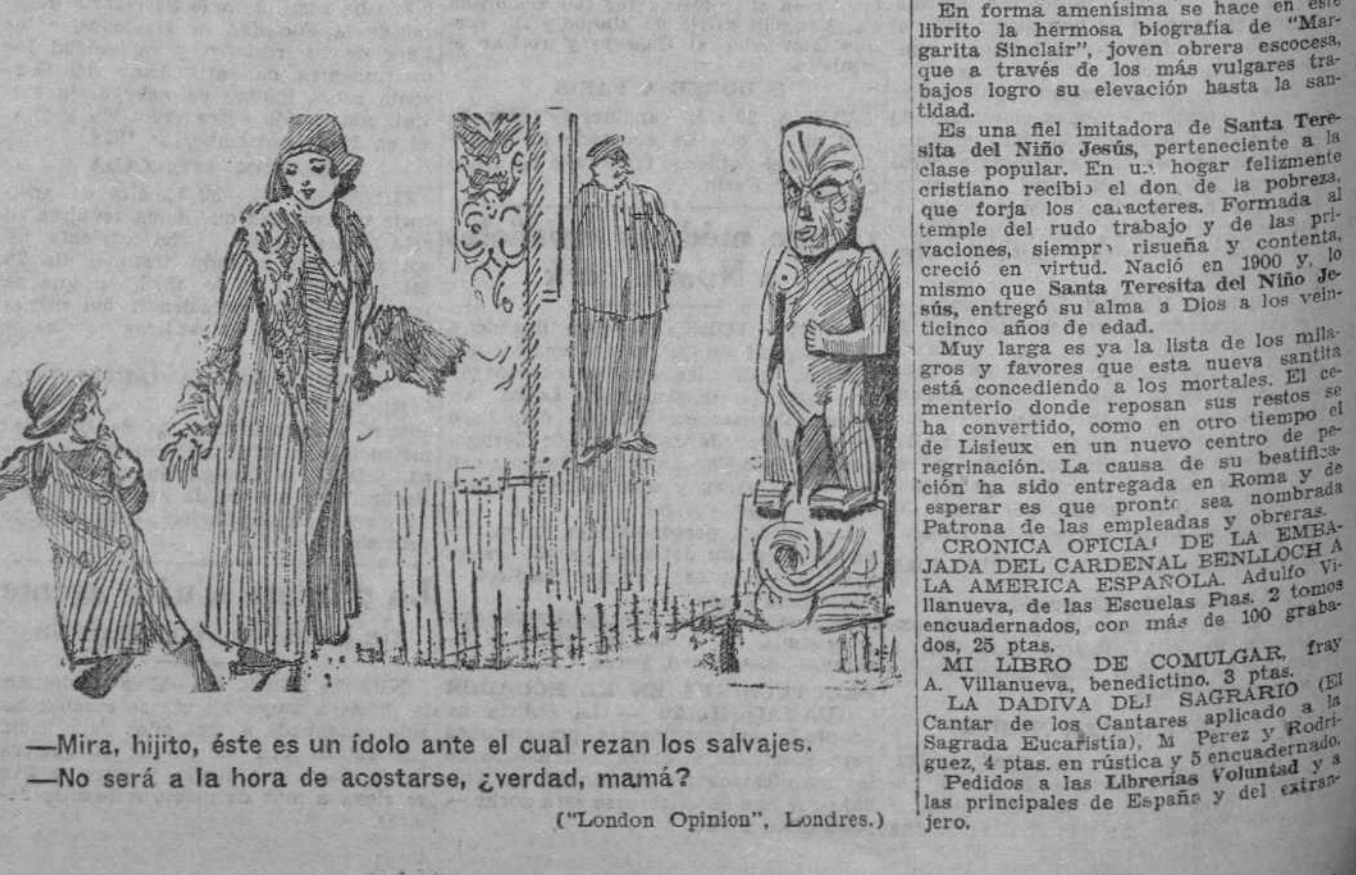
—Mira, hijito, éste es un ídolo ante el cual rezan los salvajes.
—No será a la hora de acostarse, ¿verdad, mamá?

("London Opinion", Londres.)

En forma amenísima se hace en este librito la hermosa biografía de "Margarita Sinclair", joven obrera escocesa, que a través de los más vulgares trabajos logro su elevación hasta la santidad.

Es una fiel imitadora de Santa Teresita del Niño Jesús, perteneciente a la clase popular. En un hogar felizmente cristiano recibio el don de la pobreza, que forja los caracteres. Formada al temple del rudo trabajo y de las privaciones, siempre risueña y contenta, creció en virtud. Nació en 1900 y, lo mismo que Santa Teresita del Niño Jesús, entregó su alma a Dios a los veinticinco años de edad.

Muy larga es ya la lista de los milagros y favores que esta nueva santita está concediendo a los mortales. El cementerio donde reposan sus restos se ha convertido, como en otro tiempo el de Lisieux en un nuevo centro de peregrinación. La causa de su beatificación ha sido entregada en Roma y de esperar es que pronto sea nombrada Patrona de las empleadas y obreras.

CRONICA OFICIAL DE LA EMBAJADA DEL CARDENAL BENLLOCH A LA AMERICA ESPAÑOLA. Adulfo Villanueva, de las Escuelas Pias. 2 tomos encuadernados, con más de 100 grabados, 25 ptas.

MI LIBRO DE COMULGAR, fray A. Villanueva, benedictino. 3 ptas.

LA DADIVA DEL SAGRARIO (El Cantar de los Cantares aplicado a la Sagrada Eucaristía), M. Perez y Rodriguez, 4 ptas. en rústica y 5 encuadernado.

Pedidos a las Librerías Voluntad y a las principales de España y del extranjero.